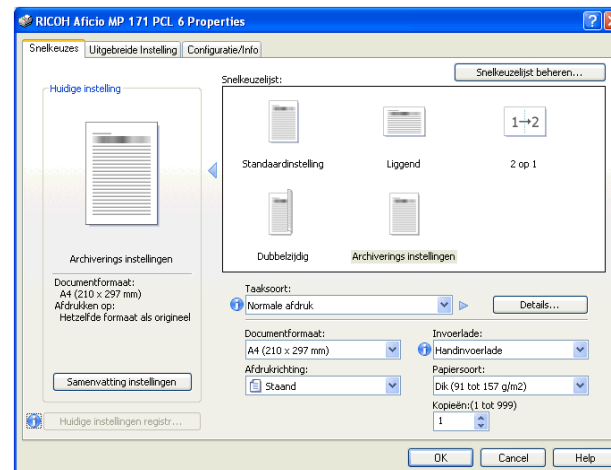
RICOH Aficio MP 171 PCL 6 Properties

Snelkeuzes | Uitgebreide Instelling | Configuratie/Info

Snelkeuzelijst beheren...

Huidige instelling

Snelkeuzelijst:

Standaardinstelling

Liggend

1→2

2 op 1

Dubbelzijdig

Archiverings instellingen

Archiverings instellingen

Documentformaat:
A4 (210 x 297 mm)
Afdrukken op:
Hetzelfde formaat als origineel

Samenvatting instellingen

Huidige instellingen registr...

Taaksoort:

Normale afdruk

Details...

Documentformaat:

A4 (210 x 297 mm)

Invoerlade:

Handinvoerlade

Afdrukrichting:

Staand

Papiersoort:

Dik (91 tot 157 g/m2)

Kopieën:(1 tot 999)

1

OK

Cancel

Help